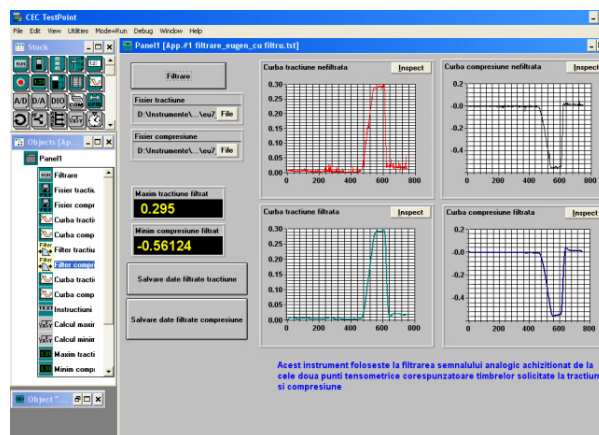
CEC TestPoint
File Edit View Utilities Mode=Run Debug Window Help
Stock
A/D D/A DIO COM
Objects [Ap...
Panel1
Filtrare
Fisier tractiu
Fisier compr
Curba tractiu
Curba compr
Filter tractiu
Filter compr
Curba tractiu
Curba compr
Instructiuni
Calcul maxim
Calcul minim
Maxim tracti
Minim compr
Object "...
Panel1 [App.#1 filtrare_eugen_cu filtru.tst]
Filtrare
Fisier tractiune
D:\Instrumente\...\eu7 File
Fisier compresiune
D:\Instrumente\...\eu7 File
Maxim tractiune filtrat
0.295
Minim compresiune filtrat
-0.56124
Salvare date filtrate tractiune
Salvare date filtrate compresiune
Curba tractiune nefiltrata
Inspect
0.30
0.25
0.20
0.15
0.10
0.05
0.00
0 200 400 600 800
Curba compresiune nefiltrata
Insp
0.0
-0.0
-0.2
-0.4
0 200 400 600 800
Curba tractiune filtrata
Inspect
0.30
0.25
0.20
0.15
0.10
0.05
0.00
0 200 400 600 800
Curba compresiune filtrata
Insp
0.2
-0.0
-0.2
-0.4
0 200 400 600 800
Acest instrument foloseste la filtrarea semnalului analogic achizitionat de la cele doua punti tensometrice corespunzatoare timbrelor solicitate la tractiune si compresiune